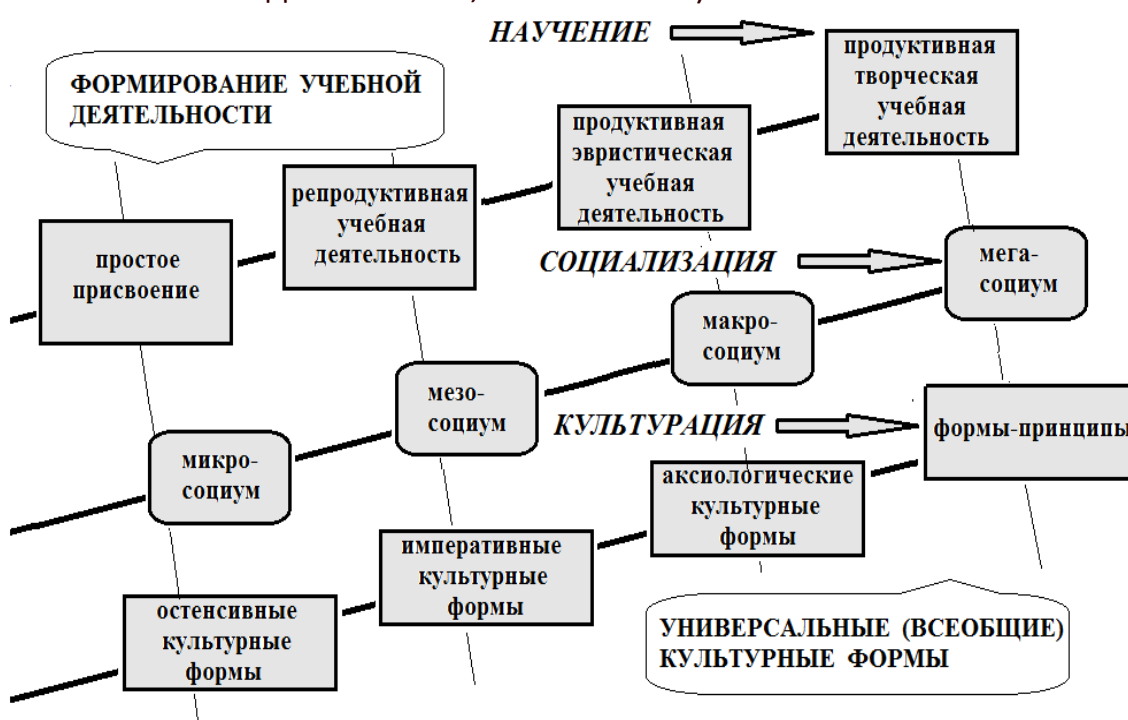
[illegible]

НАУЧЕНИЕ

продуктивная творческая учебная деятельность

ФОРМИРОВАНИЕ УЧЕБНОЙ ДЕЯТЕЛЬНОСТИ

продуктивная эвристическая учебная деятельность

репродуктивная учебная деятельность

простое присвоение

СОЦИАЛИЗАЦИЯ

мега-социум

макро-социум

мезо-социум

КУЛЬТУРАЦИЯ

формы-принципы

микро-социум

аксиологические культурные формы

императивные культурные формы

остенсивные культурные формы

УНИВЕРСАЛЬНЫЕ (ВСЕОБЩИЕ) КУЛЬТУРНЫЕ ФОРМЫ